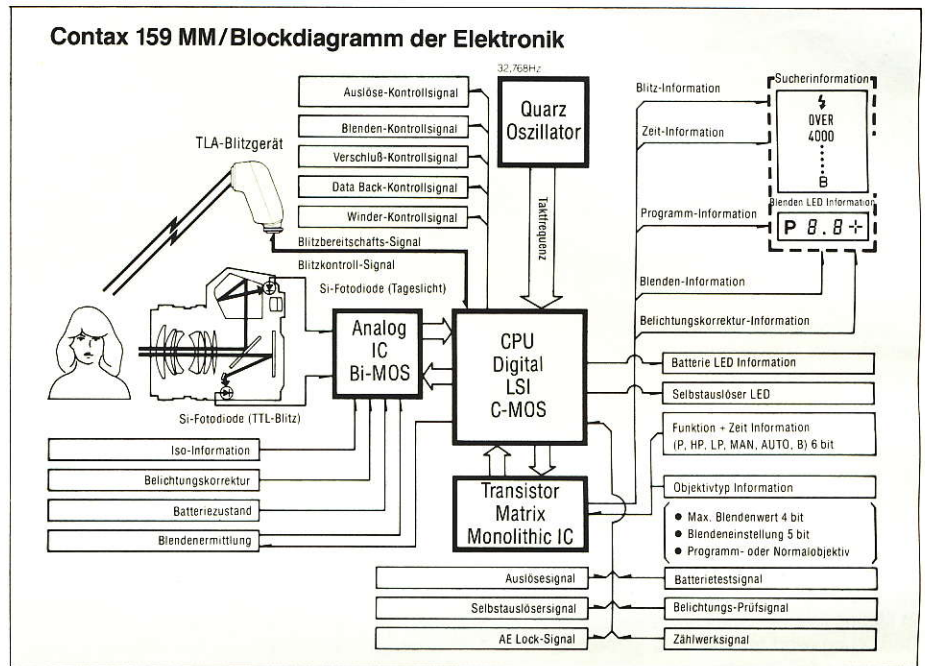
Contax 159 MM/Blockdiagramm der Elektronik

32,768Hz

Quarz Oszillator

Taktfrequenz

Auslöse-Kontrollsignal

Blenden-Kontrollsignal

Verschluß-Kontrollsignal

Data Back-Kontrollsignal

Winder-Kontrollsignal

TLA-Blitzgerät

Blitzbereitschafts-Signal

Blitzkontroll-Signal

Si-Fotodiode (Tageslicht)

Si-Fotodiode (TTL-Blitz)

Analog IC Bi-MOS

CPU Digital LSI C-MOS

Transistor Matrix Monolithic IC

Blitz-Information

Zeit-Information

Programm-Information

Blenden-Information

Belichtungskorrektur-Information

Sucherinformation

OVER

4000

B

Blenden LED Information

P 8.8 ÷

Batterie LED Information

Selbstauslöser LED

Funktion + Zeit Information (P, HP, LP, MAN, AUTO, B) 6 bit

Objektivtyp Information

● Max. Blendenwert 4 bit
● Blendeneinstellung 5 bit
● Programm- oder Normalobjektiv

Iso-Information

Belichtungskorrektur

Batteriezustand

Blendenermittlung

Auslösesignal

Selbstauslösersignal

AE Lock-Signal

Batterietestsignal

Belichtungs-Prüfsignal

Zählwerksignal